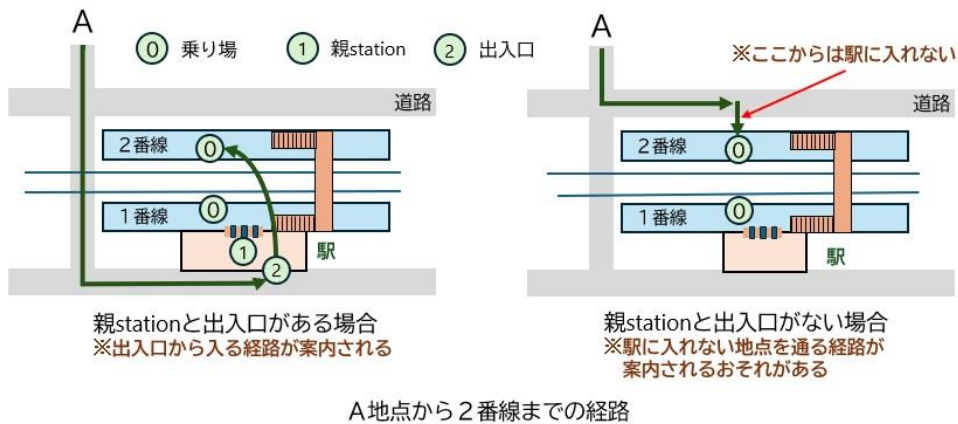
A

0 乗り場　1 親station　2 出入口

道路

2番線 0

1番線 0

1

2

駅

親stationと出入口がある場合
※出入口から入る経路が案内される

A

※ここからは駅に入れない

道路

2番線 0

1番線 0

駅

親stationと出入口がない場合
※駅に入れない地点を通る経路が案内されるおそれがある

A地点から2番線までの経路